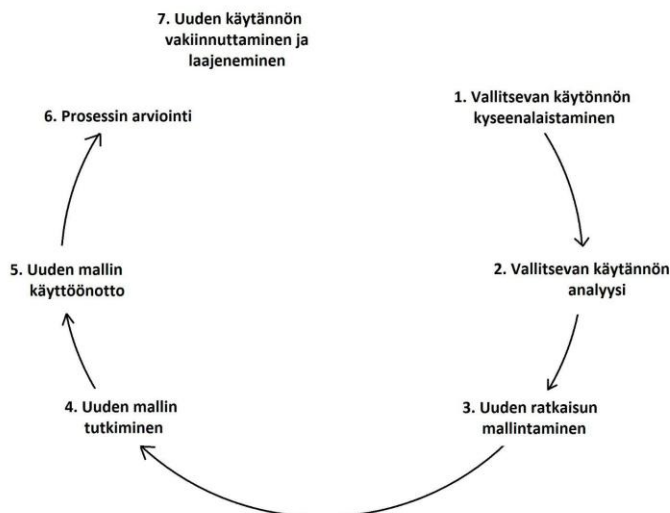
7. Uuden käytännön vakiinnuttaminen ja laajeneminen

1. Vallitsevan käytönnön kyseenalaistaminen

2. Vallitsevan käytännön analyysi

3. Uuden ratkaisun mallintaminen

4. Uuden mallin tutkiminen

5. Uuden mallin käyttöönotto

6. Prosessin arviointi